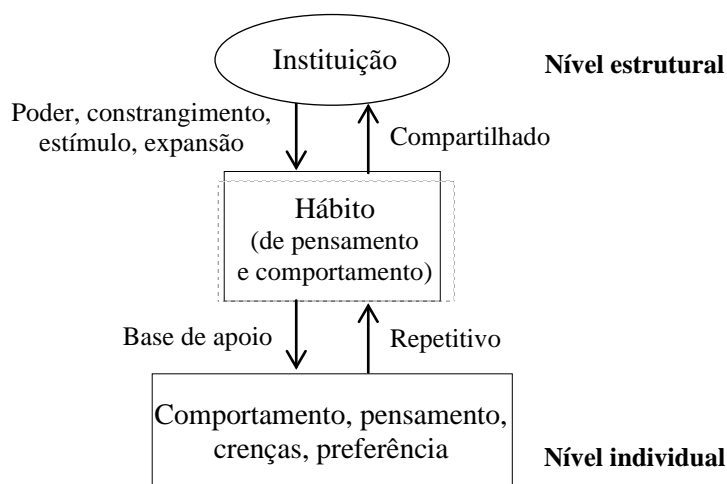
Instituição

Nível estrutural

Poder, constrangimento, estímulo, expansão

Compartilhado

Hábito
(de pensamento e comportamento)

Base de apoio

Repetitivo

Comportamento, pensamento, crenças, preferência

Nível individual